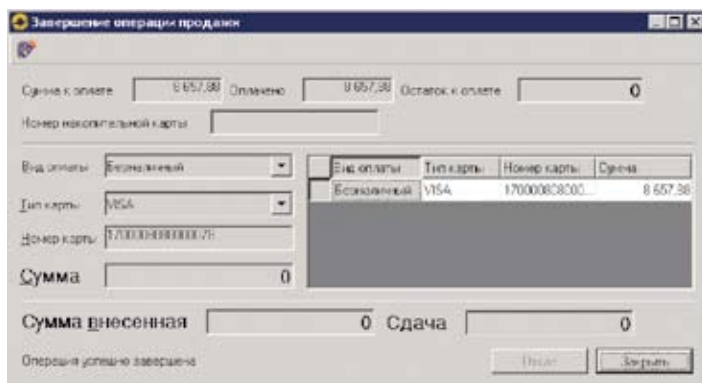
Завершение операции продажи

Сумма к оплате 8 657,38 Оплачено 8 657,38 Остаток к оплате 0

Номер накопительной карты

Вид оплаты Безналичный

Тип карты VISA

Номер карты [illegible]

Сумма 0

| Вид оплаты | Тип карты | Номер карты | Сумма |
|---|---|---|---|
| Безналичный | VISA | 170000808000... | 8 657,38 |

Сумма внесенная 0 Сдача 0

Операция успешно завершена

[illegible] Закрыть